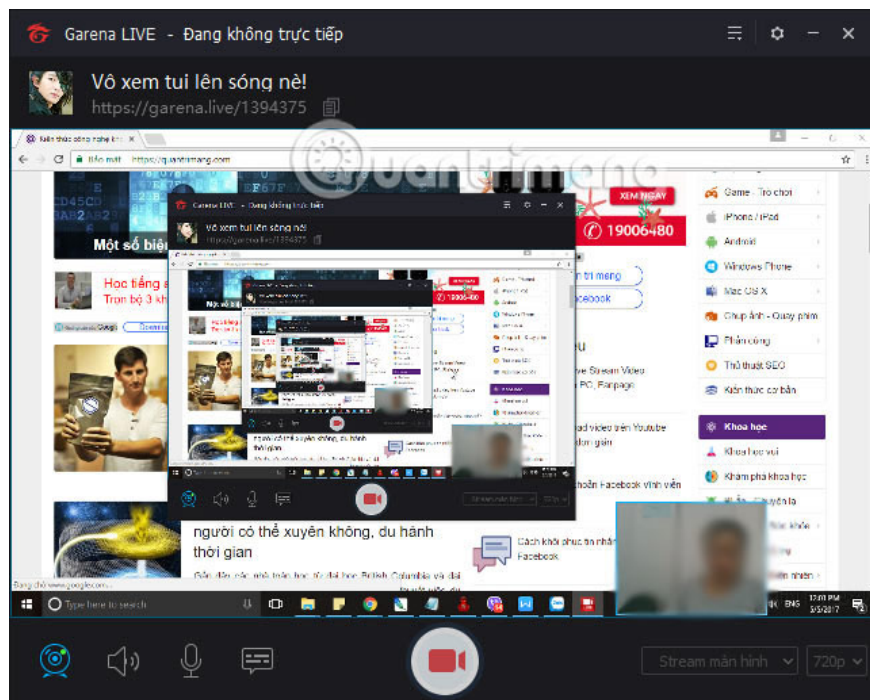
Garena LIVE - Đang không trực tiếp

Vô xem tui lên sóng nè!
https://garena.live/1394375

Kiến thức công nghệ khó

Bảo mật | https://quantrimang.com

Một số biện

Học tiếng
Trọn bộ 3 kh

XEM NGAY
19006480

Game - Trò chơi
iPhone / iPad
Android
Windows Phone
Mac OS X
Chụp ảnh - Quay phim
Phần cứng
Thủ thuật SEO
Kiến thức cơ bản
Khoa học
Khoa học vui
Khám phá khoa học

Garena LIVE - Đang không trực tiếp
Vô xem tui lên sóng nè!
https://garena.live/1394375

Quantrimang

người có thể xuyên không, du hành thời gian

Cách khôi phục tin nhắn Facebook

Đang chờ www.google.com...

Type here to search

ENG

Stream màn hình
720p